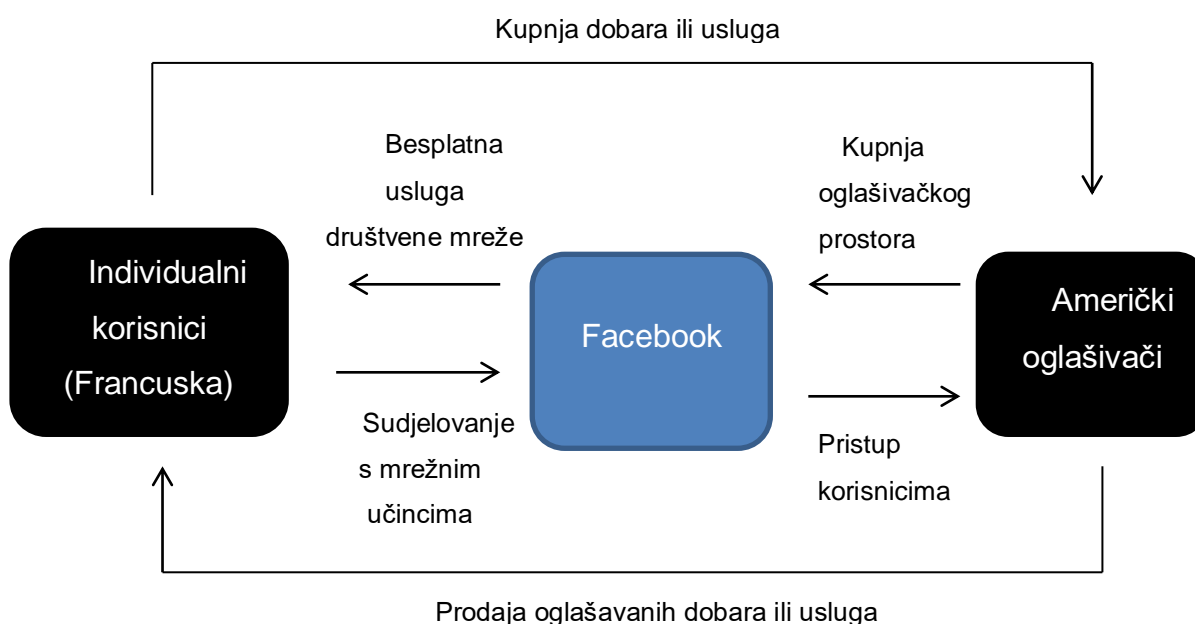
Kupnja dobara ili usluga

Besplatna usluga društvene mreže

Kupnja oglašivačkog prostora

Individualni korisnici (Francuska)

Facebook

Američki oglašivači

Sudjelovanje s mrežnim učincima

Pristup korisnicima

Prodaja oglašavanih dobara ili usluga